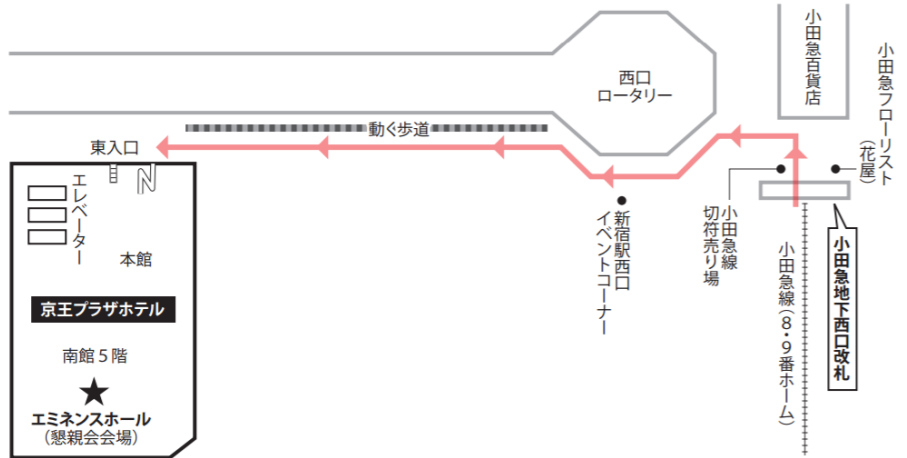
小田急百貨店

小田急フローリスト（花屋）

西口ロータリー

動く歩道

東入口

エレベーター

本館

京王プラザホテル

南館５階

★

エミネンスホール（懇親会会場）

新宿駅西口イベントコーナー

小田急線切符売り場

小田急線（８・９番ホーム）

小田急地下西口改札